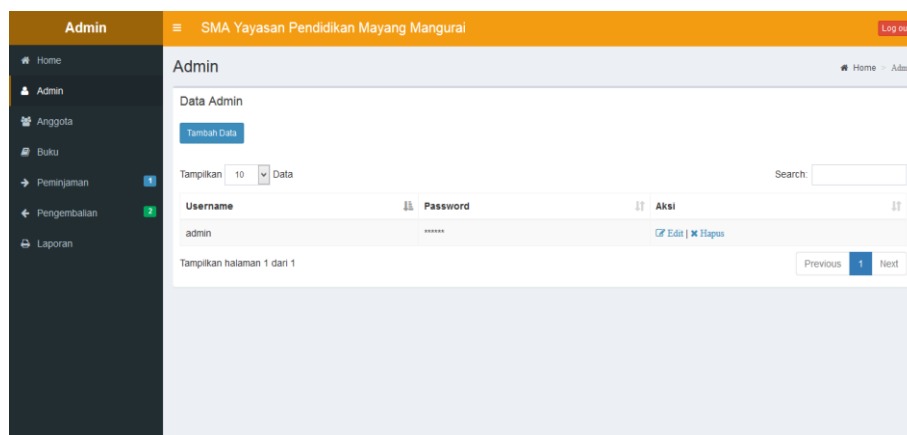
Admin
Home
Admin
Anggota
Buku
Peminjaman 1
Pengembalian 2
Laporan

≡ SMA Yayasan Pendidikan Mayang Mangurai

Log ou

Admin

Home > Adm

Data Admin

Tambah Data

Tampilkan 10 Data

Search:

| Username | Password | Aksi |
|---|---|---|
| admin | ****** | Edit \| Hapus |

Tampilkan halaman 1 dari 1

Previous 1 Next